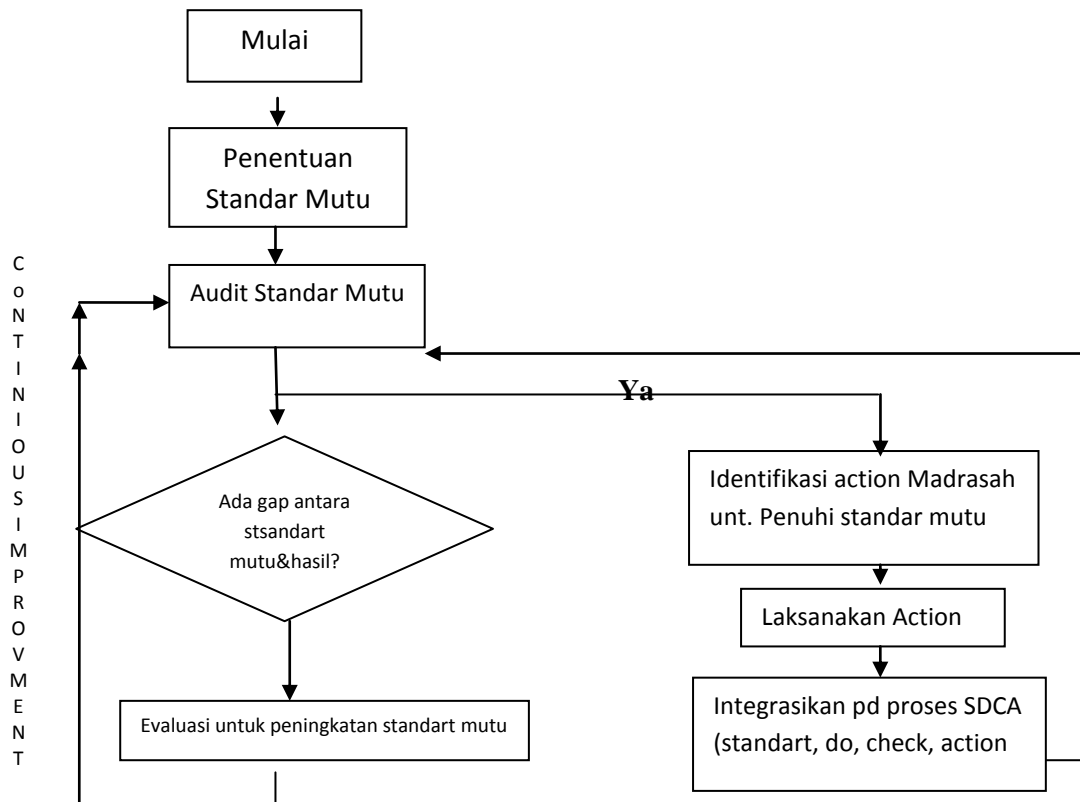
Mulai

Penentuan Standar Mutu

C
o
N
T
I
N
I
O
U
S
I
M
P
R
O
V
M
E
N
T

Audit Standar Mutu

Ya

Ada gap antara stsandart mutu&hasil?

Identifikasi action Madrasah unt. Penuhi standar mutu

Laksanakan Action

Integrasikan pd proses SDCA (standart, do, check, action

Evaluasi untuk peningkatan standart mutu